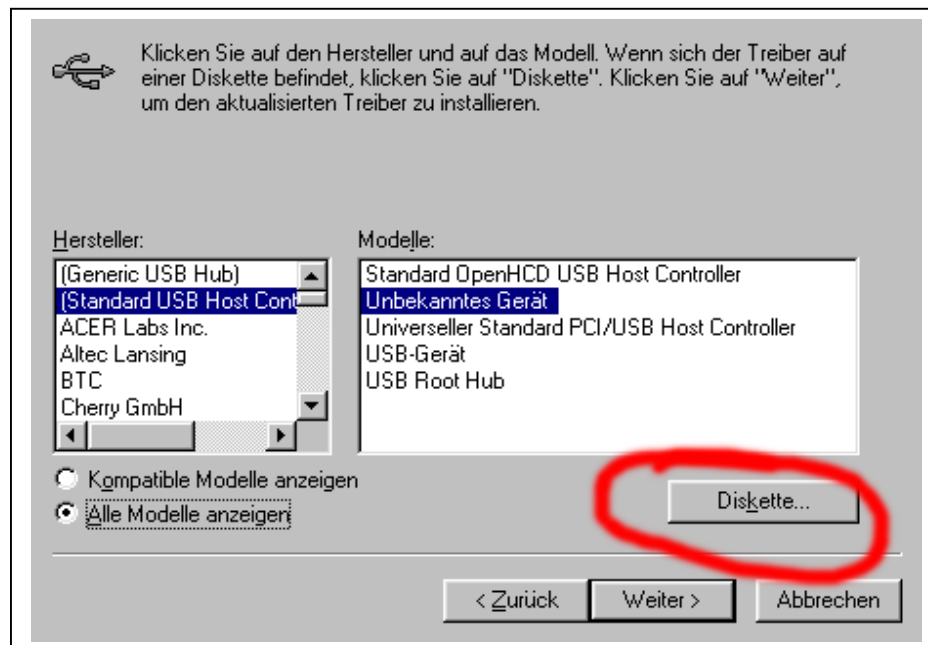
Klicken Sie auf den Hersteller und auf das Modell. Wenn sich der Treiber auf einer Diskette befindet, klicken Sie auf "Diskette". Klicken Sie auf "Weiter", um den aktualisierten Treiber zu installieren.

Hersteller:
(Generic USB Hub)
(Standard USB Host Cont
ACER Labs Inc.
Altec Lansing
BTC
Cherry GmbH

Modelle:
Standard OpenHCD USB Host Controller
Unbekanntes Gerät
Universeller Standard PCI/USB Host Controller
USB-Gerät
USB Root Hub

Kompatible Modelle anzeigen
Alle Modelle anzeigen

Diskette...

< Zurück
Weiter >
Abbrechen